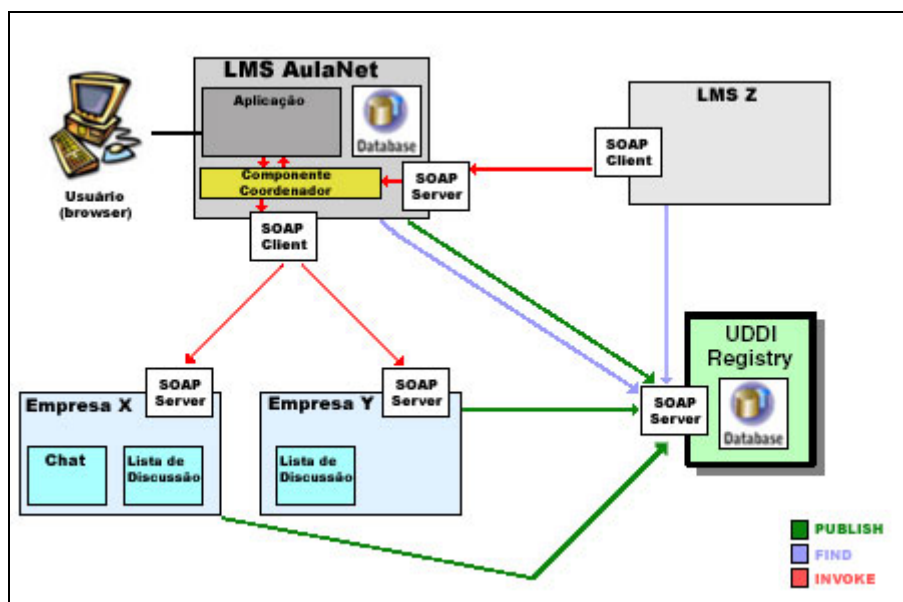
LMS AulaNet

Aplicação

Database

Componente Coordenador

SOAP Server

SOAP Client

Usuário (browser)

LMS Z

SOAP Client

UDDI Registry

Database

SOAP Server

SOAP Server

Empresa X

Chat

Lista de Discussão

SOAP Server

Empresa Y

Lista de Discussão

PUBLISH

FIND

INVOKE